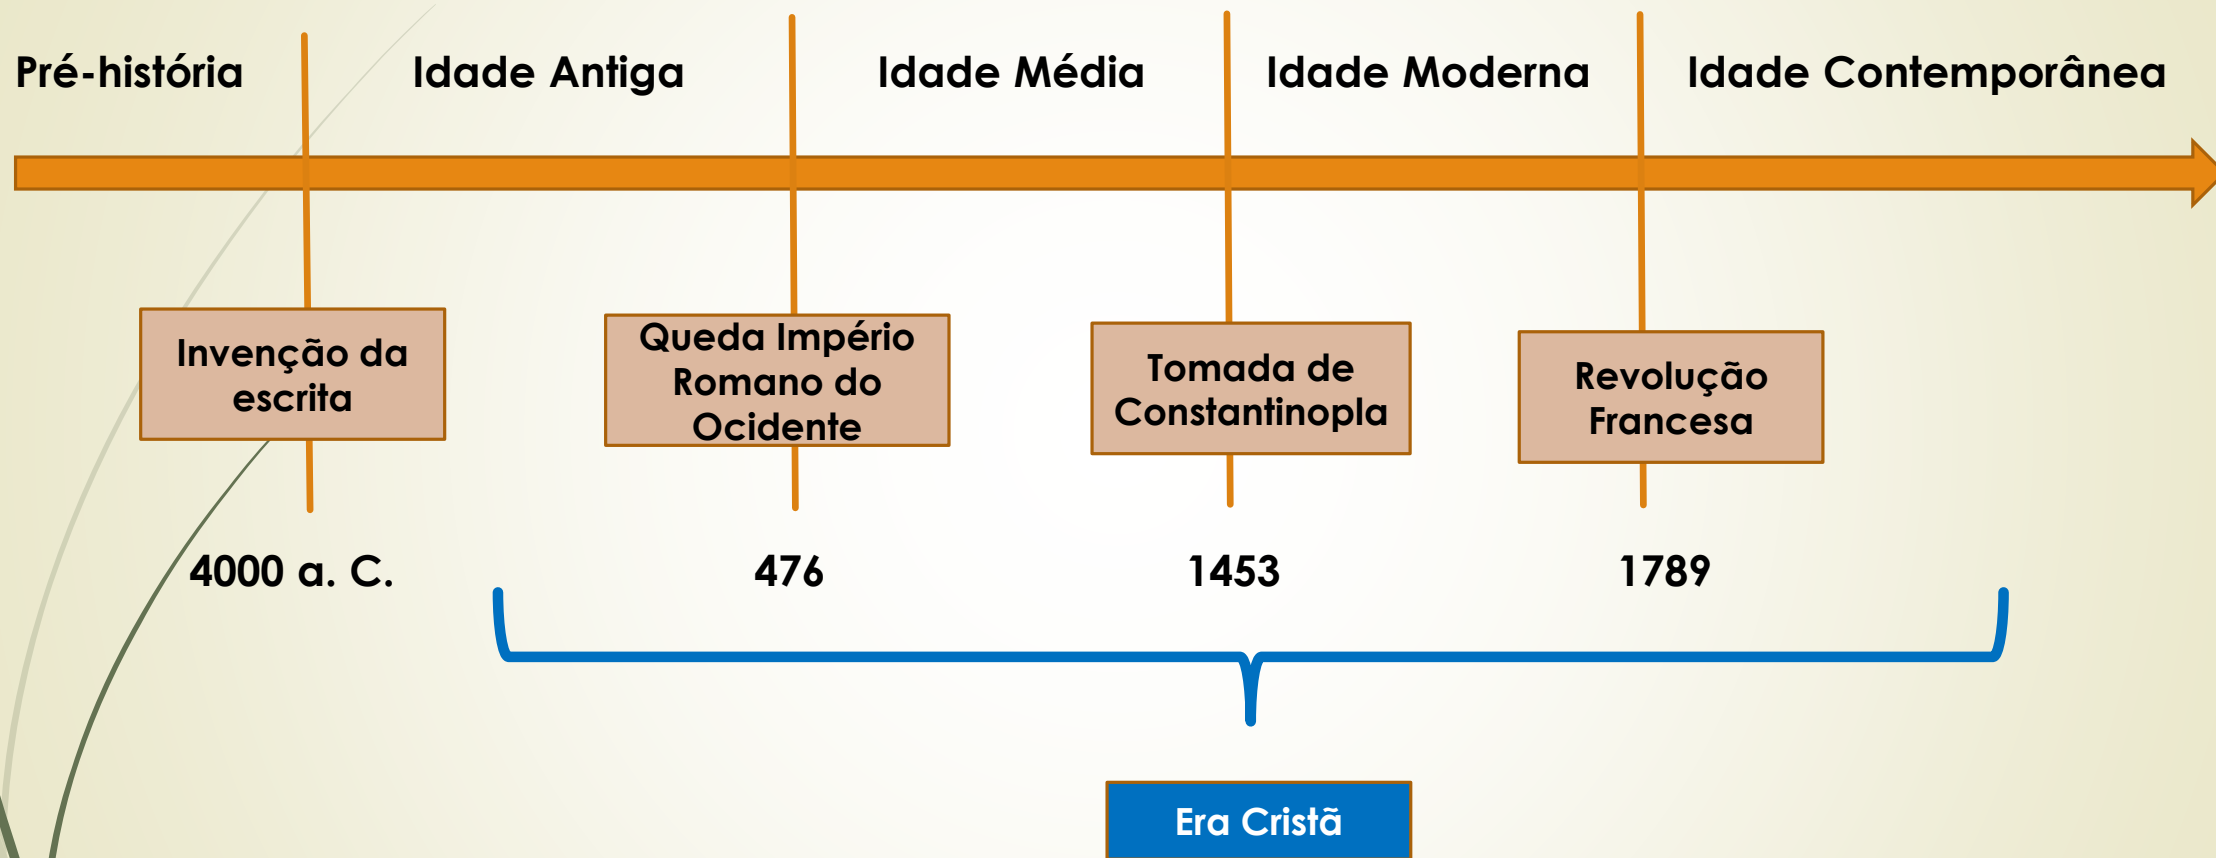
Pré-história Idade Antiga Idade Média Idade Moderna Idade Contemporânea

Invenção da escrita

Queda Império Romano do Ocidente

Tomada de Constantinopla

Revolução Francesa

4000 a. C.

476

1453

1789

Era Cristã